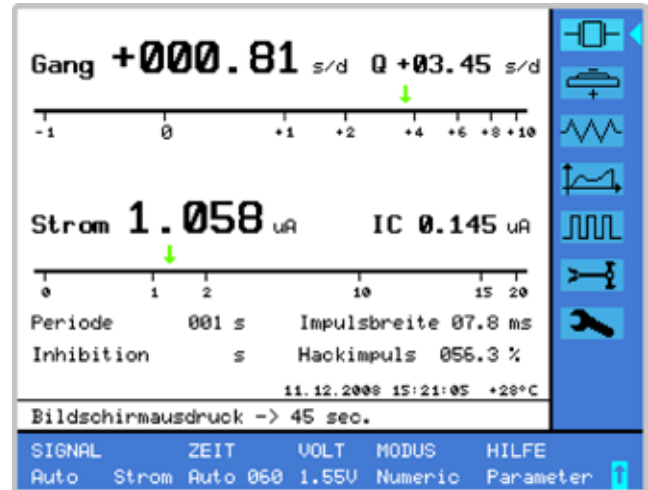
Gang +000.81 s/d Q +03.45 s/d

-1 0 +1 +2 +4 +6 +8 +10

Strom 1.058 uA IC 0.145 uA

0 1 2 10 15 20

Periode 001 s Impulsbreite 07.8 ms

Inhibition s Hackimpuls 056.3 %

11.12.2008 15:21:05 +28°C

Bildschirmausdruck -> 45 sec.

| SIGNAL | | ZEIT | VOLT | MODUS | HILFE |
|---|---|---|---|---|---|
| Auto | Strom | Auto 060 | 1.55V | Numeric | Parameter |